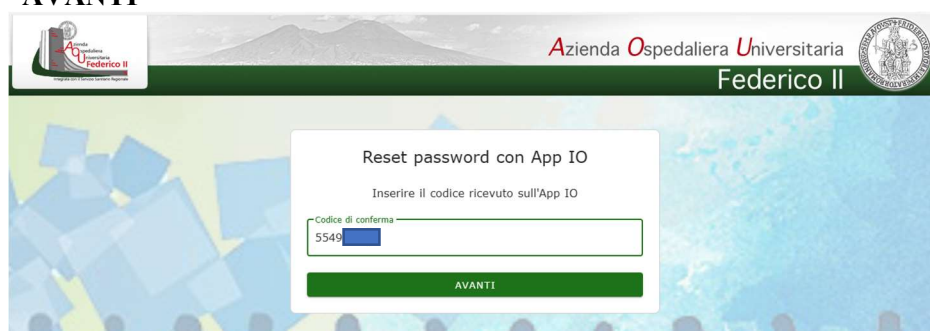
AVANTI

Azienda Ospedaliera Universitaria Federico II
Integrata con il Servizio Sanitario Regionale

Azienda Ospedaliera Universitaria
Federico II

Reset password con App IO

Inserire il codice ricevuto sull'App IO

Codice di conferma
5549

AVANTI